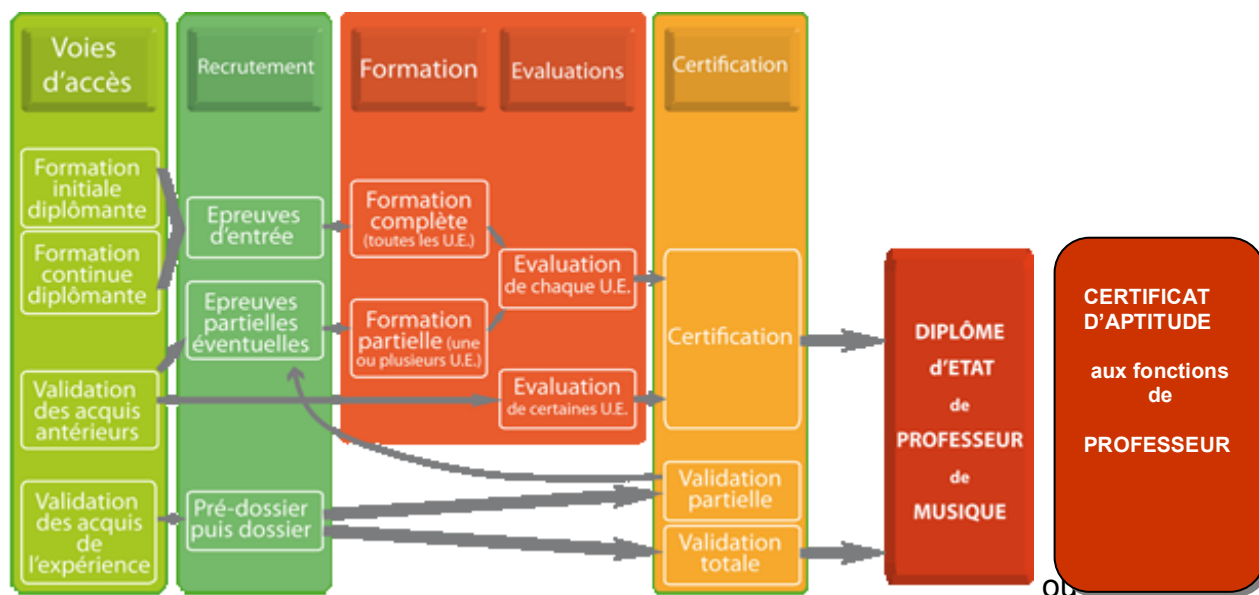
Voies d'accès

Recrutement

Formation

Evaluations

Certification

Formation initiale diplômante

Formation continue diplômante

Validation des acquis antérieurs

Validation des acquis de l'expérience

Epreuves d'entrée

Epreuves partielles éventuelles

Pré-dossier puis dossier

Formation complète (toutes les U.E.)

Formation partielle (une ou plusieurs U.E.)

Evaluation de chaque U.E.

Evaluation de certaines U.E.

Certification

Validation partielle

Validation totale

DIPLÔME d'ETAT de PROFESSEUR de MUSIQUE

ou

CERTIFICAT D'APTITUDE aux fonctions de PROFESSEUR